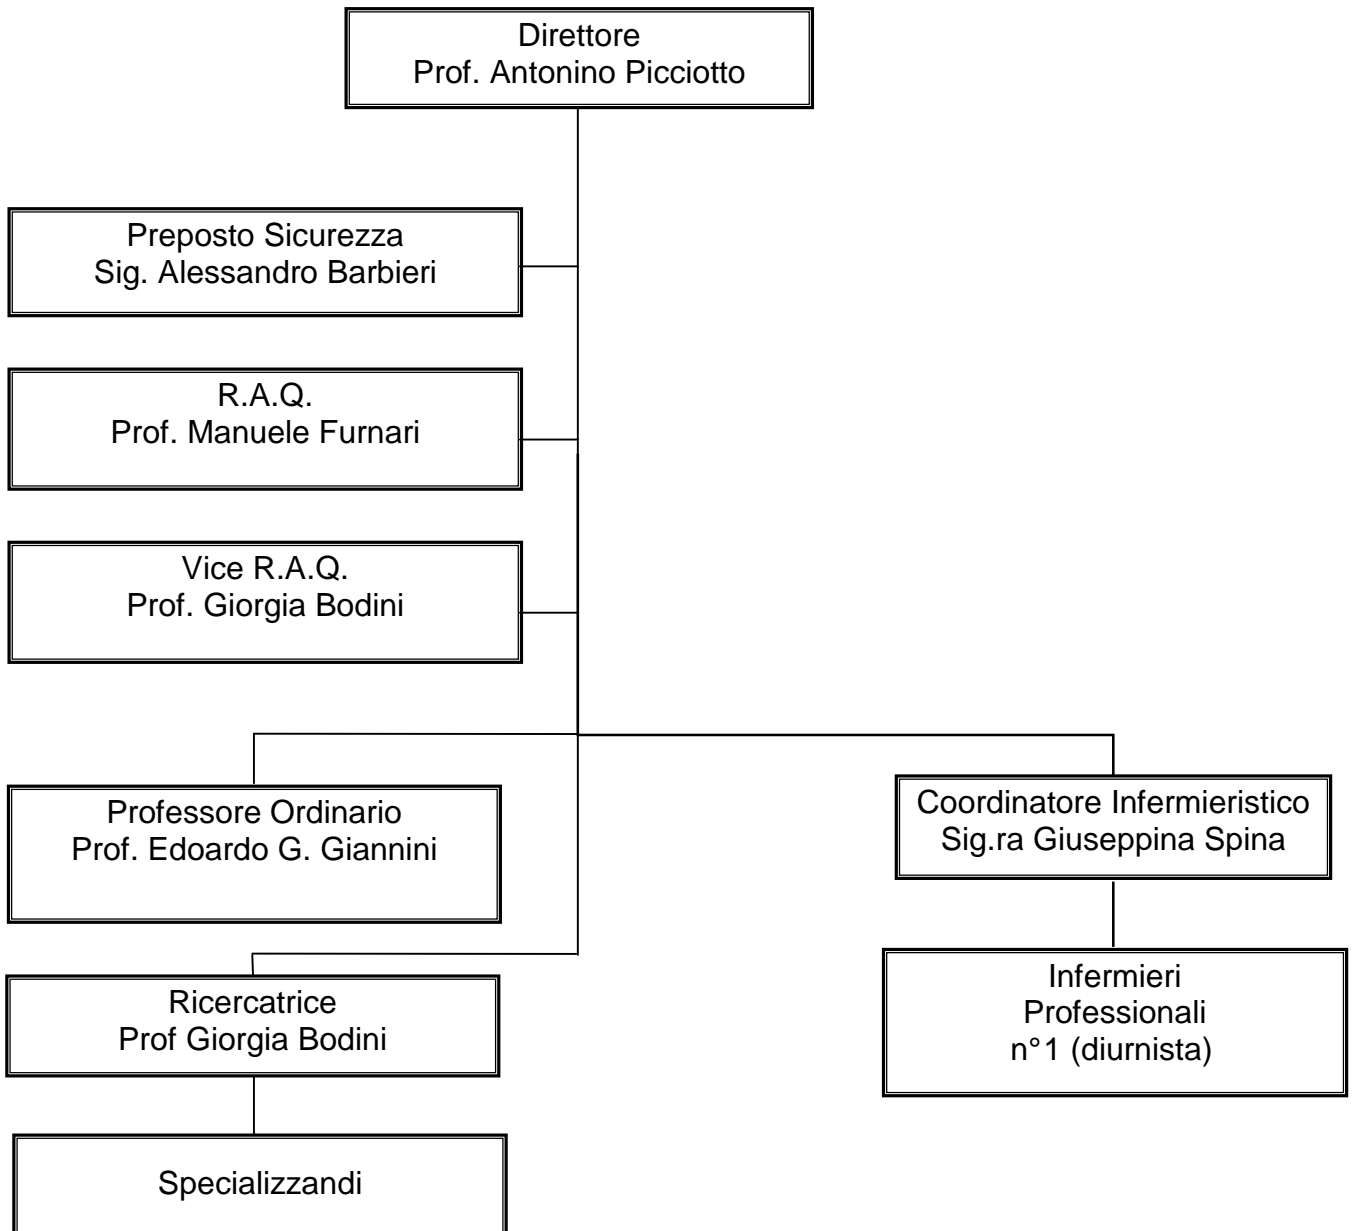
Direttore
Prof. Antonino Picciotto

Preposto Sicurezza
Sig. Alessandro Barbieri

R.A.Q.
Prof. Manuele Furnari

Vice R.A.Q.
Prof. Giorgia Bodini

Professore Ordinario
Prof. Edoardo G. Giannini

Coordinatore Infermieristico
Sig.ra Giuseppina Spina

Infermieri
Professionali
n°1 (diurnista)

Ricercatrice
Prof Giorgia Bodini

Specializzandi